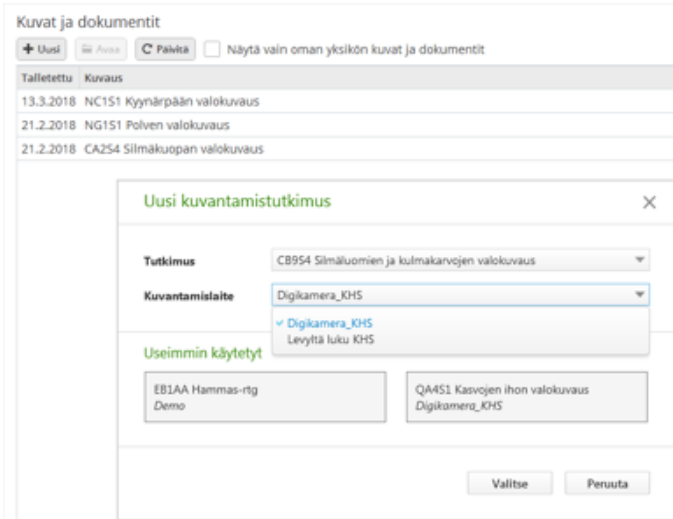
Kuvat ja dokumentit

+ Uusi | Avaa | C Päivitä | Näytä vain oman yksikön kuvat ja dokumentit

| Talletettu | Kuvaus |
|---|---|
| 13.3.2018 | NC1S1 Kyynärpään valokuvaus |
| 21.2.2018 | NG1S1 Polven valokuvaus |
| 21.2.2018 | CA2S4 Silmäkuopan valokuvaus |

Uusi kuvantamistutkimus

Tutkimus: CB9S4 Silmäluomien ja kulmakarvojen valokuvaus

Kuvantamislaite: Digikamera_KHS

✓ Digikamera_KHS
Levyltä luku KHS

Useimmin käytetyt

EB1AA Hammas-rtg
Demo

QA4S1 Kasvojen ihon valokuvaus
Digikamera_KHS

Valitse | Peruuta